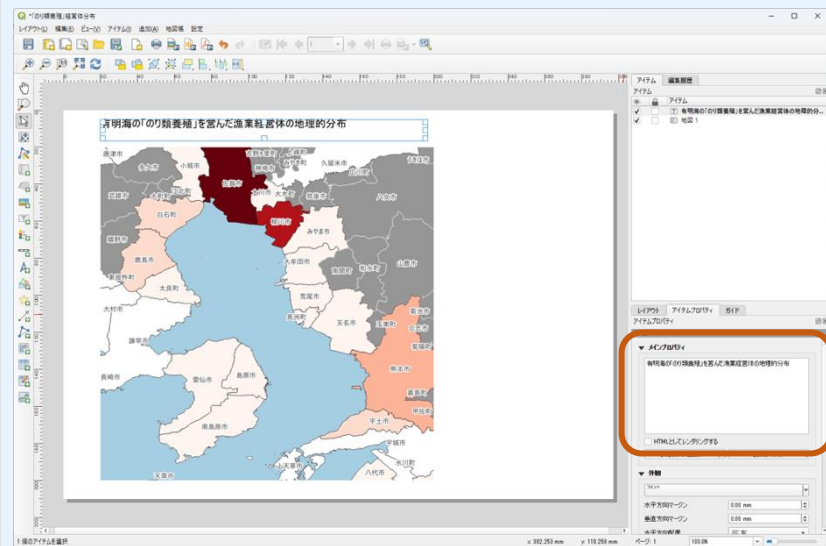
*のり類養殖_経営体分布
レイアウト(L) 編集(E) ビュー(V) アイテム(I) 追加(A) 地図帳 設定

有明海の「のり類養殖」を営んだ漁業経営体の地理的分布

唐津市
多久市
小城市
佐賀市
神埼市
久留米市
武雄市
大川市
柳川市
白石町
八女市
嬉野市
みやま市
鹿島市
大牟田市
南関町
山鹿市
太良町
荒尾市
大村市
長洲町
玉名市
菊池市
玉東町
諫早市
合志市
熊本市
長崎市
雲仙市
島原市
嘉島町
南島原市
宇城市
甲佐町
宇土市
上天草市
八代市
天草市
氷川町

アイテム 履歴管理
アイテム
アイテム
有明海の「のり類養殖」を営んだ漁業経営体の地理的分...
地図 1

レイアウト アイテムプロパティ ガイド
アイテムプロパティ
▼ メインプロパティ
有明海の「のり類養殖」を営んだ漁業経営体の地理的分布
HTMLとしてレンダリングする
▼ 外観
フォント
水平方向マージン 0.00 mm
垂直方向マージン 0.00 mm

1 個のアイテムを選択
x: 392.353 mm y: 110.259 mm ページ: 1 100.0%